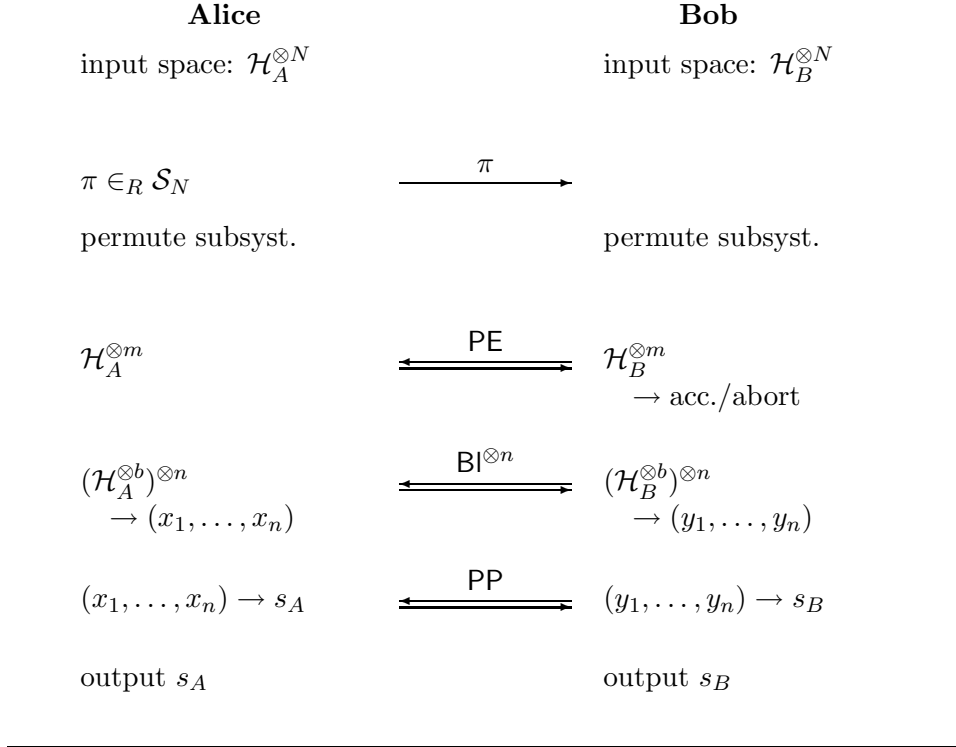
**Alice** **Bob**

input space: $\mathcal{H}_A^{\otimes N}$ input space: $\mathcal{H}_B^{\otimes N}$

$\pi \in_R \mathcal{S}_N$ $\pi$

permute subsyst. permute subsyst.

$\mathcal{H}_A^{\otimes m}$ PE $\mathcal{H}_B^{\otimes m}$ $\rightarrow$ acc./abort

$(\mathcal{H}_A^{\otimes b})^{\otimes n}$ $\rightarrow (x_1, \ldots, x_n)$ $\mathsf{BI}^{\otimes n}$ $(\mathcal{H}_B^{\otimes b})^{\otimes n}$ $\rightarrow (y_1, \ldots, y_n)$

$(x_1, \ldots, x_n) \rightarrow s_A$ PP $(y_1, \ldots, y_n) \rightarrow s_B$

output $s_A$ output $s_B$